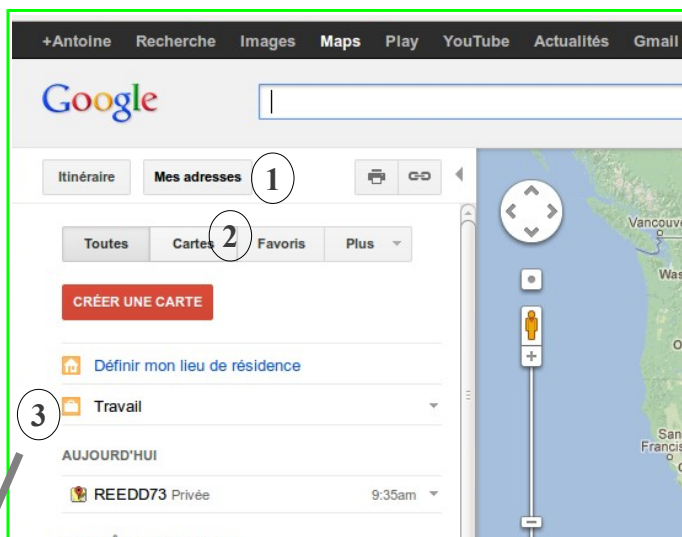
+Antoine Recherche Images Maps Play YouTube Actualités Gmail

Google

Itinéraire Mes adresses 1

Toutes Cartes 2 Favoris Plus

CRÉER UNE CARTE

Définir mon lieu de résidence

3 Travail

AUJOURD'HUI

REEDD73 Privée 9:35am

Vancouv

Was

San Francis